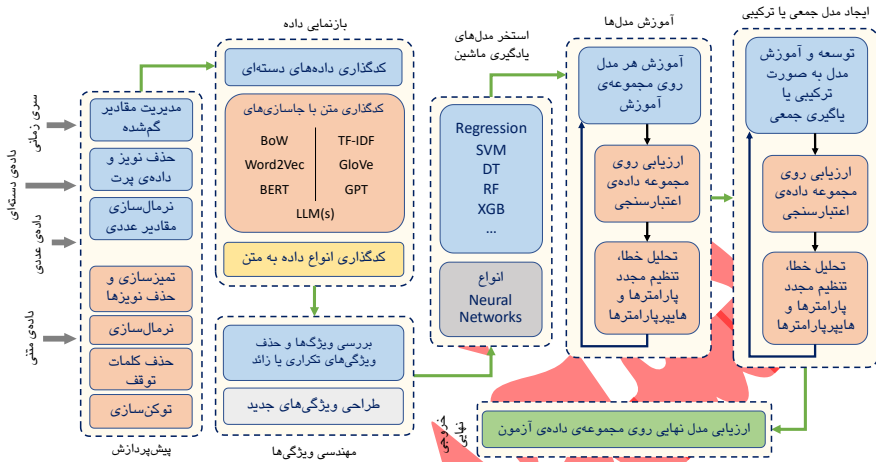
سری زمانی
دادهٔ دسته‌ای
دادهٔ عددی
دادهٔ متنی

مدیریت مقادیر گم‌شده
حذف نویز و دادهٔ پرت
نرمال‌سازی مقادیر عددی
تمیزسازی و حذف نویزها
نرمال‌سازی
حذف کلمات توقف
توکن‌سازی
پیش‌پردازش

بازنمایی داده
کدگذاری داده‌های دسته‌ای
کدگذاری متن با جاسازی‌های
BoW
TF-IDF
Word2Vec
GloVe
BERT
GPT
LLM(s)
کدگذاری انواع داده به متن

بررسی ویژگی‌ها و حذف ویژگی‌های تکراری یا زائد
طراحی ویژگی‌های جدید
مهندسی ویژگی‌ها

استخر مدل‌های یادگیری ماشین
Regression
SVM
DT
RF
XGB
...
انواع Neural Networks

آموزش مدل‌ها
آموزش هر مدل روی مجموعه‌ی آموزش
ارزیابی روی مجموعه دادهٔ اعتبارسنجی
تحلیل خطا، تنظیم مجدد پارامترها و هایپرپارامترها

ایجاد مدل جمعی یا ترکیبی
توسعه و آموزش مدل به صورت ترکیبی یا یادگیری جمعی
ارزیابی روی مجموعه دادهٔ اعتبارسنجی
تحلیل خطا، تنظیم مجدد پارامترها و هایپرپارامترها

خروجی نهایی
ارزیابی مدل نهایی روی مجموعه‌ی دادهٔ آزمون